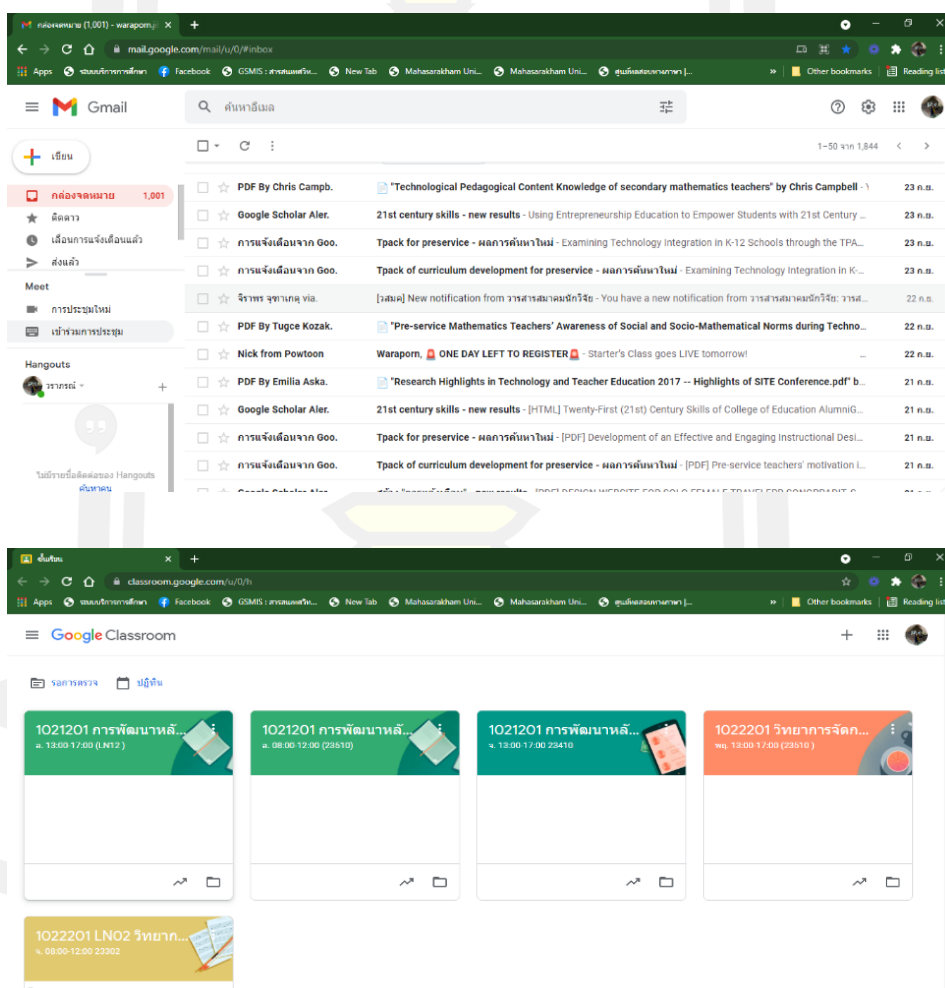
กล่องจดหมาย (1,001) - warapon.j ×
mail.google.com/mail/u/0/#inbox
Apps | ระบบบริการการศึกษา | Facebook | GSMIS : สารสนเทศวิท... | New Tab | Mahasarakham Uni... | Mahasarakham Uni... | ศูนย์ทดสอบทางภาษา [... | » | Other bookmarks | Reading list

Gmail
ค้นหาอีเมล
เขียน
1–50 จาก 1,844

กล่องจดหมาย 1,001
ติดดาว
เลื่อนการแจ้งเตือนแล้ว
ส่งแล้ว
Meet
การประชุมใหม่
เข้าร่วมการประชุม
Hangouts
วราภรณ์
ไม่มีรายชื่อติดต่อของ Hangouts
ค้นหาคน

| | | |
|---|---|---|
| PDF By Chris Campb. | "Technological Pedagogical Content Knowledge of secondary mathematics teachers" by Chris Campbell - | 23 ก.ย. |
| Google Scholar Aler. | 21st century skills - new results - Using Entrepreneurship Education to Empower Students with 21st Century ... | 23 ก.ย. |
| การแจ้งเตือนจาก Goo. | Tpack for preservice - ผลการค้นหาใหม่ - Examining Technology Integration in K-12 Schools through the TPA... | 23 ก.ย. |
| การแจ้งเตือนจาก Goo. | Tpack of curriculum development for preservice - ผลการค้นหาใหม่ - Examining Technology Integration in K-... | 23 ก.ย. |
| จิราพร จุฑาเกตุ via. | [วสมค] New notification from วารสารสมาคมนักวิจัย - You have a new notification from วารสารสมาคมนักวิจัย: วารส... | 22 ก.ย. |
| PDF By Tugce Kozak. | "Pre-service Mathematics Teachers' Awareness of Social and Socio-Mathematical Norms during Techno... | 22 ก.ย. |
| Nick from Powtoon | Waraporn, ONE DAY LEFT TO REGISTER - Starter's Class goes LIVE tomorrow! | 22 ก.ย. |
| PDF By Emilia Aska. | "Research Highlights in Technology and Teacher Education 2017 -- Highlights of SITE Conference.pdf" b... | 21 ก.ย. |
| Google Scholar Aler. | 21st century skills - new results - [HTML] Twenty-First (21st) Century Skills of College of Education AlumniG... | 21 ก.ย. |
| การแจ้งเตือนจาก Goo. | Tpack for preservice - ผลการค้นหาใหม่ - [PDF] Development of an Effective and Engaging Instructional Desi... | 21 ก.ย. |
| การแจ้งเตือนจาก Goo. | Tpack of curriculum development for preservice - ผลการค้นหาใหม่ - [PDF] Pre-service teachers' motivation i... | 21 ก.ย. |

ชั้นเรียน ×
classroom.google.com/u/0/h
Apps | ระบบบริการการศึกษา | Facebook | GSMIS : สารสนเทศวิท... | New Tab | Mahasarakham Uni... | Mahasarakham Uni... | ศูนย์ทดสอบทางภาษา [... | » | Other bookmarks | Reading list

Google Classroom
รอการตรวจ
ปฏิทิน

1021201 การพัฒนาหลั...
อ. 13:00-17:00 (LN12 )

1021201 การพัฒนาหลั...
ส. 08:00-12:00 (23510)

1021201 การพัฒนาหลั...
จ. 13:00-17:00 23410

1022201 วิทยาการจัดก...
พฤ. 13:00-17:00 (23510 )

1022201 LN02 วิทยาก...
จ. 08:00-12:00 23302